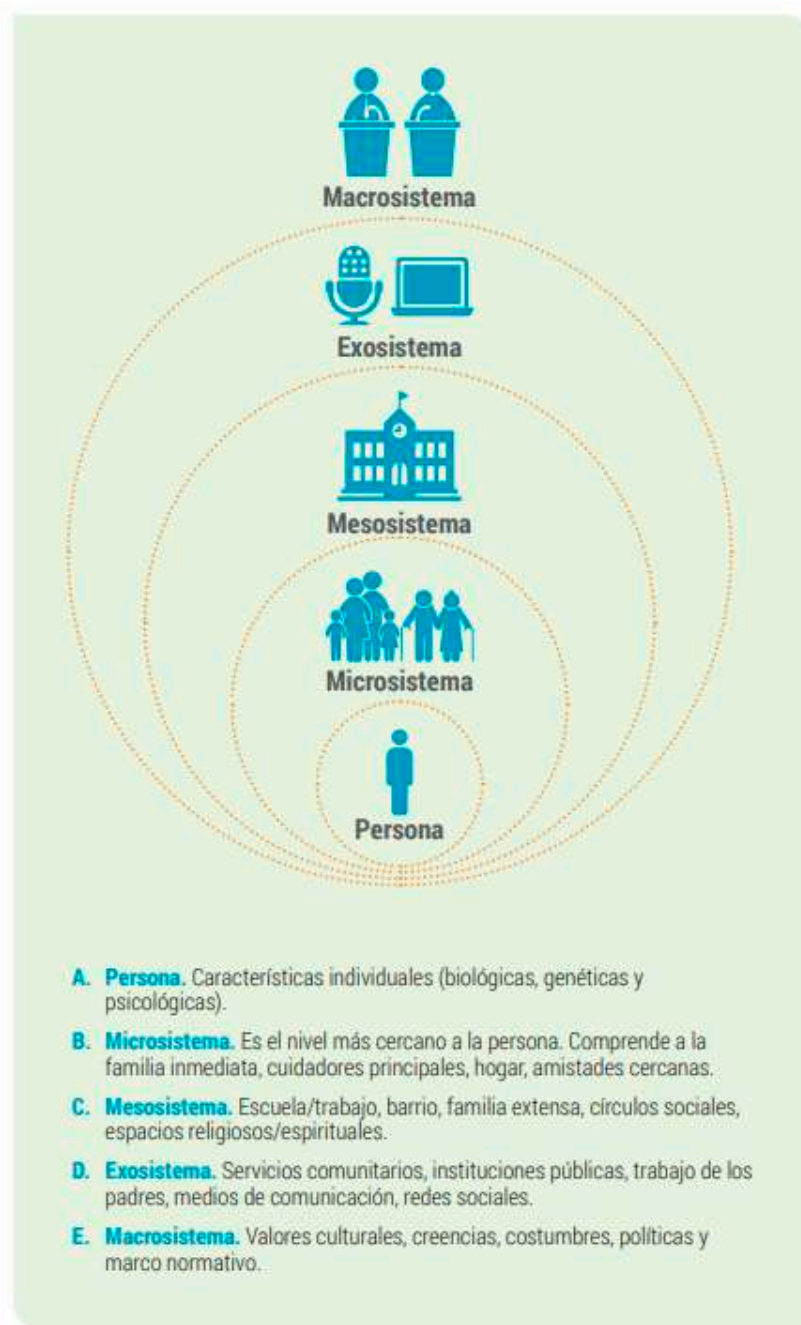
Macrosistema

Exosistema

Mesosistema

Microsistema

Persona

A. Persona. Características individuales (biológicas, genéticas y psicológicas).

B. Microsistema. Es el nivel más cercano a la persona. Comprende a la familia inmediata, cuidadores principales, hogar, amistades cercanas.

C. Mesosistema. Escuela/trabajo, barrio, familia extensa, círculos sociales, espacios religiosos/espirituales.

D. Exosistema. Servicios comunitarios, instituciones públicas, trabajo de los padres, medios de comunicación, redes sociales.

E. Macrosistema. Valores culturales, creencias, costumbres, políticas y marco normativo.